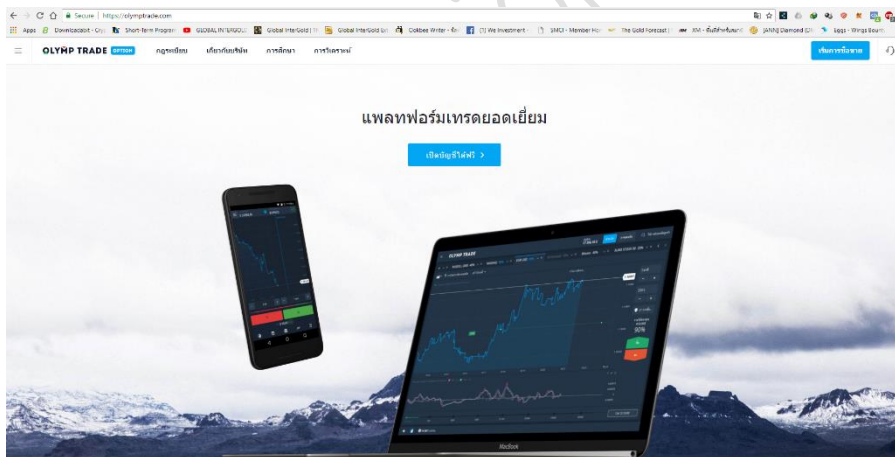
Secure | https://olymptrade.com

Apps Downloadcoin - Cry Short-term Program GLOBAL INTERGOLD Global InterGold | Global InterGold Coinbee Writer [1] We Investment SMCI - Member The Gold Forecast XM [ANN] Diamond Eggs - Wings Board

OLYMP TRADE OPTION กฎระเบียบ เกี่ยวกับบริษัท การศึกษา การวิเคราะห์ เริ่มการซื้อขาย

แพลทฟอร์มเทรดยอดเยี่ยม

เปิดบัญชีได้ฟรี >

OLYMP TRADE

90%

MacBook